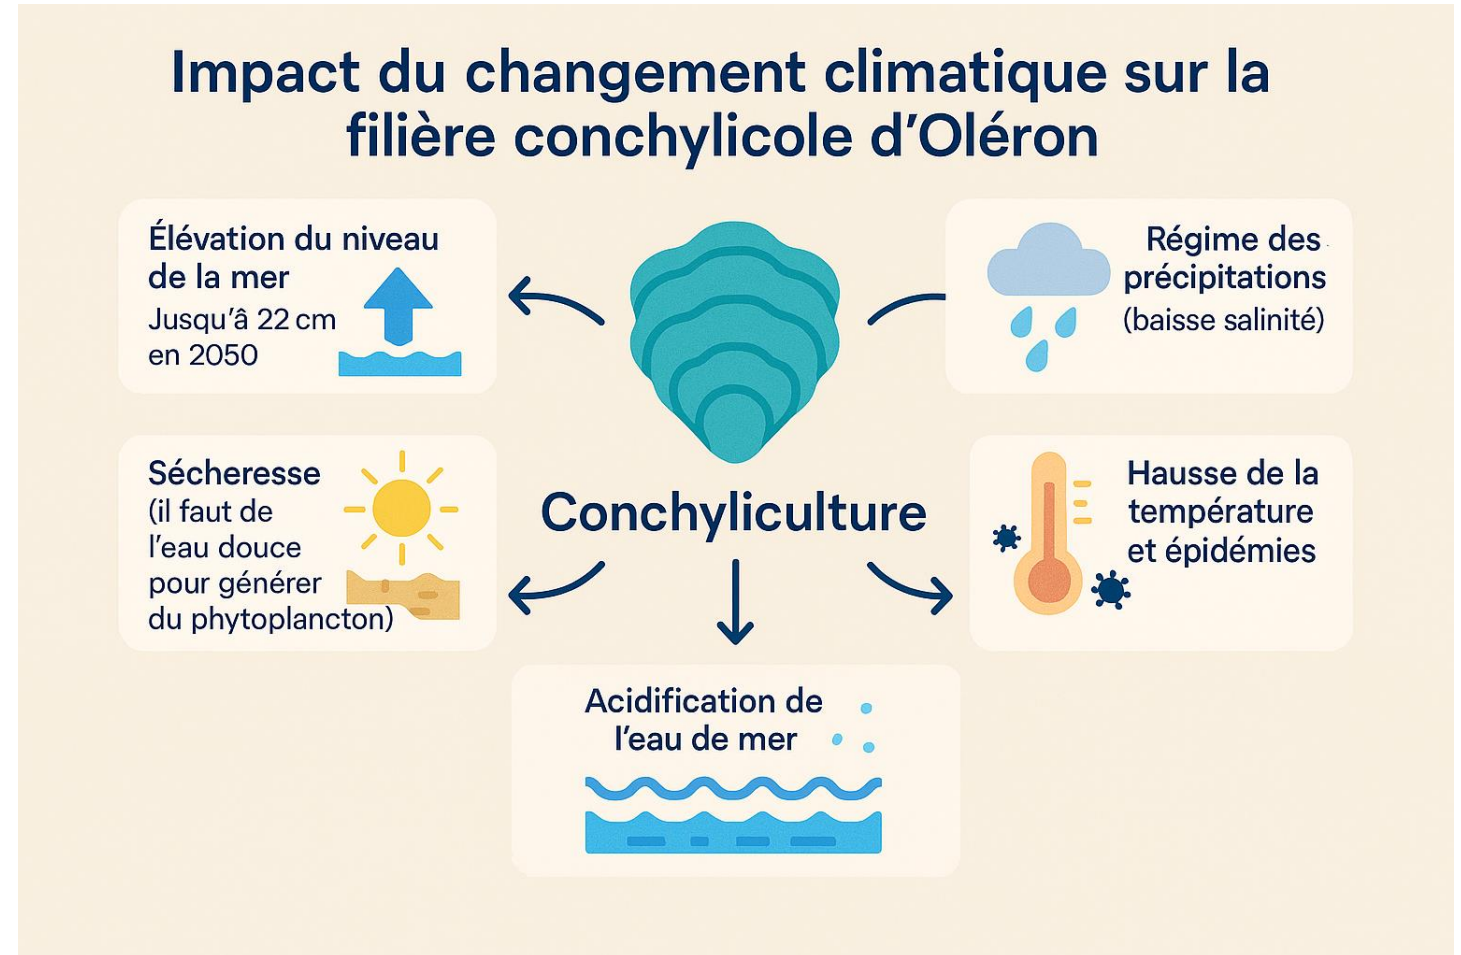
Impact du changement climatique sur la filière conchylicole d'Oléron

Élévation du niveau de la mer
Jusqu'à 22 cm en 2050

Régime des précipitations
(baisse salinité)

Sécheresse
(il faut de l'eau douce pour générer du phytoplancton)

Conchyliculture

Hausse de la température et épidémies

Acidification de l'eau de mer